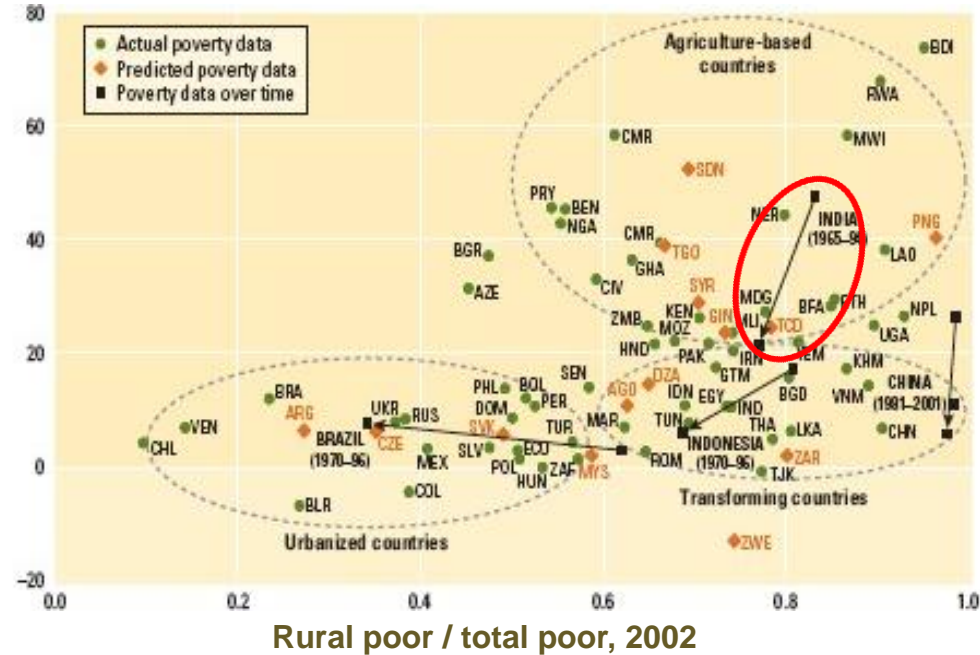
80
60
40
20
0
−20

Actual poverty data
Predicted poverty data
Poverty data over time

Agriculture-based countries

BDI
RWA
MWI
CMR
SDN
PRY
BEN
NGA
NER
INDIA (1965–96)
PNG
CMR
TGO
BGR
GHA
LAO
AZE
CIV
SYR
MDG
BFA
ETH
NPL
KEN
GIN
MLI
TCD
ZMB
MOZ
UGA
HND
IRN
PAK
YEM
KHM
GTM
SEN
VNM
CHINA (1981–2001)
BRA
PHL
BOL
AGO
DZA
IDN
EGY
BGD
ARG
UKR
RUS
DOM
PER
IND
VEN
CHL
BRAZIL (1970–96)
CZE
SVK
MAR
TUN
THA
LKA
CHN
MEX
SLV
ECU
TUR
INDONESIA (1970–96)
ZAR
POL
ZAF
ROM
HUN
MYS
TJK
COL
BLR
Transforming countries
Urbanized countries
ZWE

0.0
0.2
0.4
0.6
0.8
1.0

Rural poor / total poor, 2002